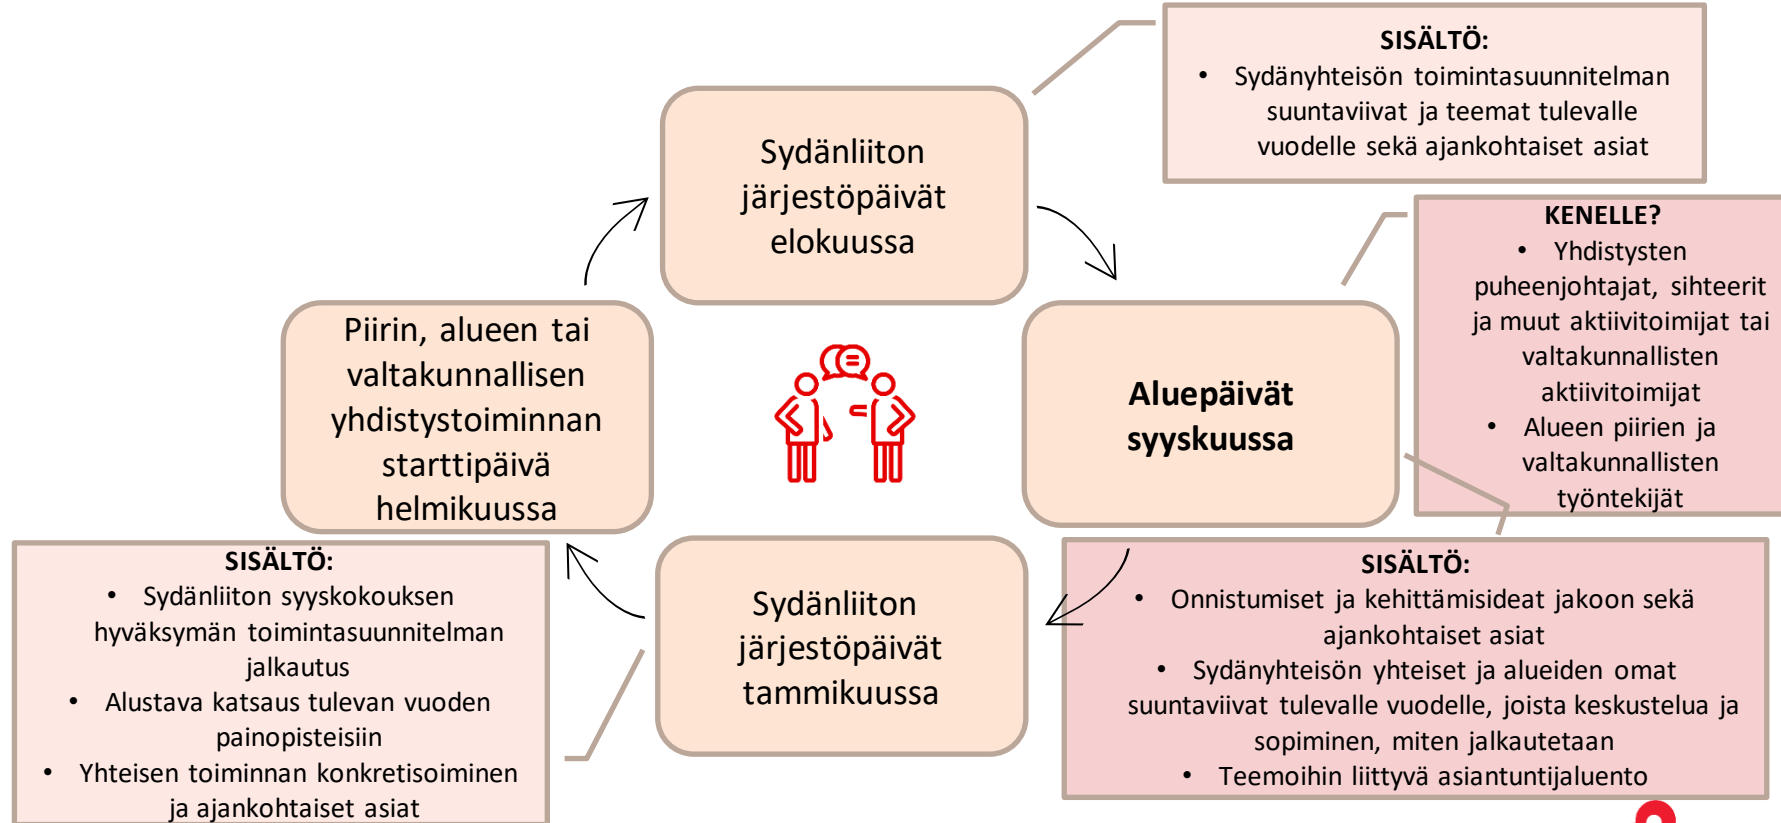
SISÄLTÖ:

- Sydänyhteisön toimintasuunnitelman suuntaviivat ja teemat tulevalle vuodelle sekä ajankohtaiset asiat

Sydänliiton järjestöpäivät elokuussa

KENELLE?

- Yhdistysten puheenjohtajat, sihteerit ja muut aktiivitoimijat tai valtakunnallisten aktiivitoimijat
- Alueen piirien ja valtakunnallisten työntekijät

Piirin, alueen tai valtakunnallisen yhdistystoiminnan starttipäivä helmikuussa

Aluepäivät syyskuussa

SISÄLTÖ:

- Sydänliiton syyskokouksen hyväksymän toimintasuunnitelman jalkautus
- Alustava katsaus tulevan vuoden painopisteisiin
- Yhteisen toiminnan konkretisoiminen ja ajankohtaiset asiat

Sydänliiton järjestöpäivät tammikuussa

SISÄLTÖ:

- Onnistumiset ja kehittämisideat jakoon sekä ajankohtaiset asiat
- Sydänyhteisön yhteiset ja alueiden omat suuntaviivat tulevalle vuodelle, joista keskustelua ja sopiminen, miten jalkautetaan
- Teemoihin liittyvä asiantuntijaluento